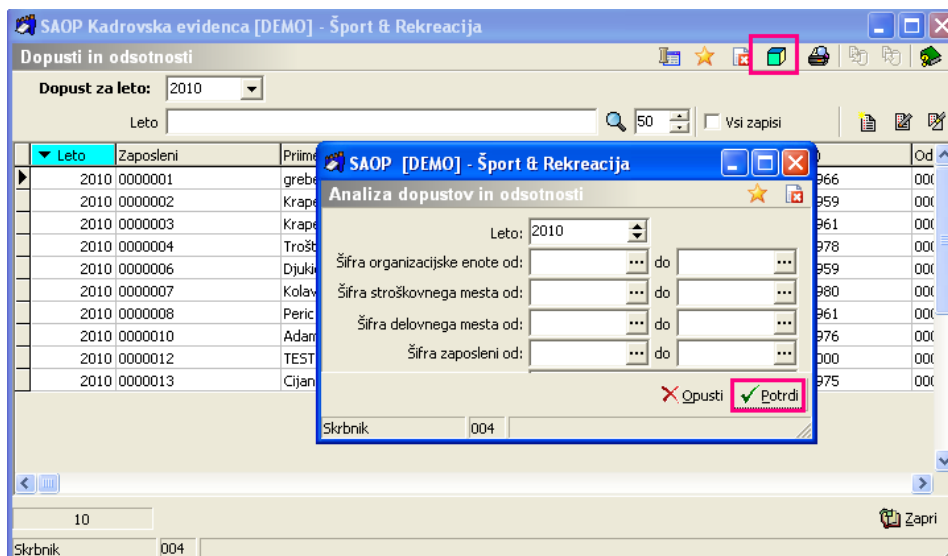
SAOP Kadrovska evidenca [DEMO] - Šport & Rekreacija

Dopusti in odsotnosti

Dopust za leto: 2010

Leto

50

Vsi zapisi

| Leto | Zaposleni | Priime | | Od |
|---|---|---|---|---|
| 2010 | 0000001 | grebe | 966 | 000 |
| 2010 | 0000002 | Krape | 959 | 000 |
| 2010 | 0000003 | Krape | 961 | 000 |
| 2010 | 0000004 | Trošt | 978 | 000 |
| 2010 | 0000006 | Djukić | 959 | 000 |
| 2010 | 0000007 | Kolav | 980 | 000 |
| 2010 | 0000008 | Peric | 961 | 000 |
| 2010 | 0000010 | Adam | 976 | 000 |
| 2010 | 0000012 | TEST | 000 | 000 |
| 2010 | 0000013 | Cijan | 975 | 000 |

SAOP [DEMO] - Šport & Rekreacija

Analiza dopustov in odsotnosti

Leto: 2010

Šifra organizacijske enote od: do

Šifra stroškovnega mesta od: do

Šifra delovnega mesta od: do

Šifra zaposleni od: do

Opusti

Potrdi

Skrbnik 004

10

Zapri

Skrbnik 004